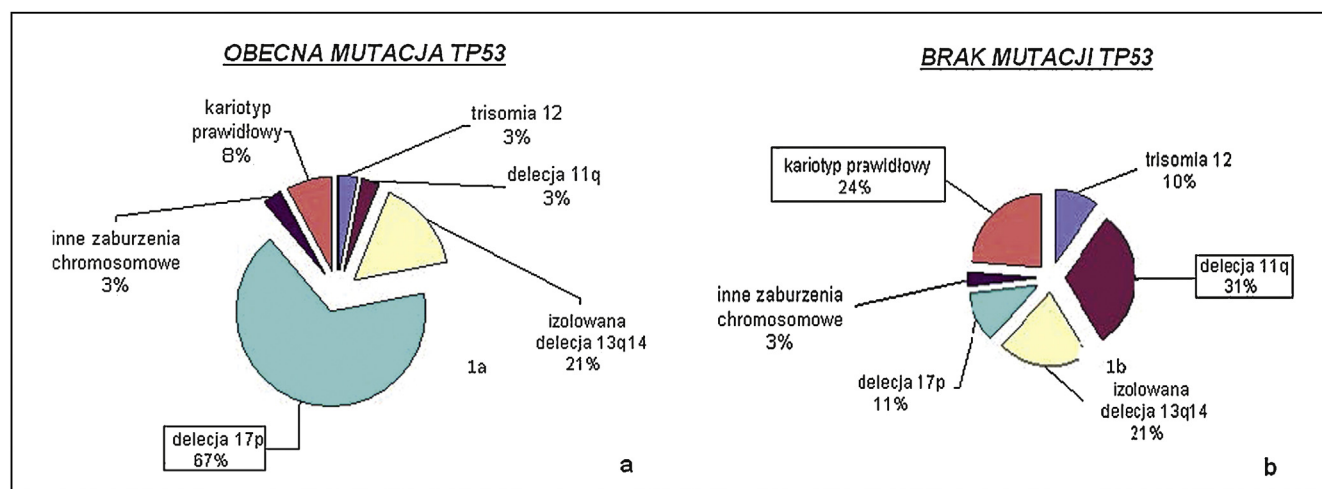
OBECNA MUTACJA TP53

kariotyp prawidłowy 8%

trisomia 12 3%

delecja 11q 3%

inne zaburzenia chromosomowe 3%

izolowana delecja 13q14 21%

1a

delecja 17p 67%

a

BRAK MUTACJI TP53

kariotyp prawidłowy 24%

trisomia 12 10%

delecja 11q 31%

inne zaburzenia chromosomowe 3%

1b

delecja 17p 11%

izolowana delecja 13q14 21%

b